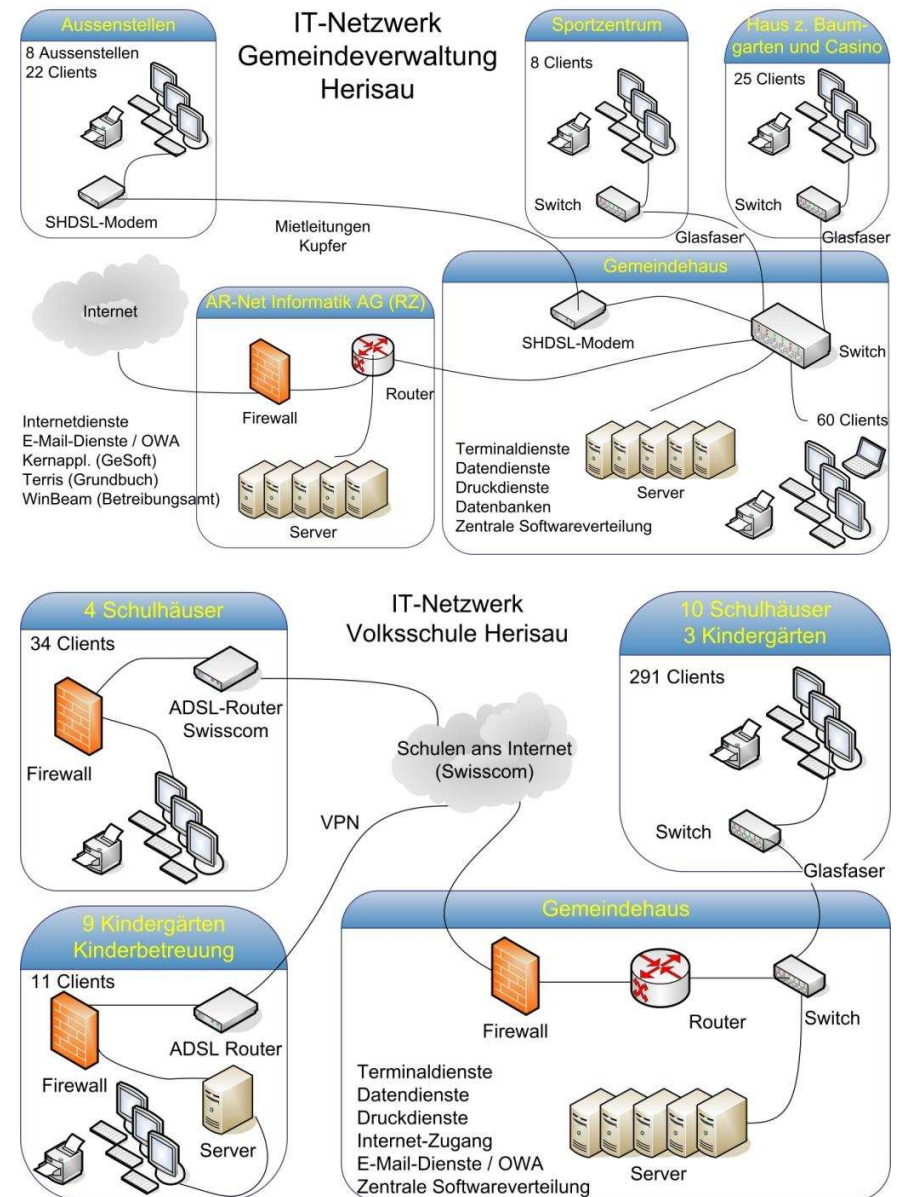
IT-Netzwerk
Gemeindeverwaltung
Herisau

Aussenstellen
8 Aussenstellen
22 Clients
SHDSL-Modem

Sportzentrum
8 Clients
Switch

Haus z. Baumgarten und Casino
25 Clients
Switch

Mietleitungen
Kupfer

Glasfaser
Glasfaser

Internet

AR-Net Informatik AG (RZ)
Firewall
Router
Server

Internetdienste
E-Mail-Dienste / OWA
Kernappl. (GeSoft)
Terris (Grundbuch)
WinBeam (Betreibungsamt)

Gemeindehaus
SHDSL-Modem
Switch
60 Clients
Terminaldienste
Datendienste
Druckdienste
Datenbanken
Zentrale Softwareverteilung
Server

IT-Netzwerk
Volksschule Herisau

4 Schulhäuser
34 Clients
ADSL-Router
Swisscom
Firewall

Schulen ans Internet
(Swisscom)

VPN

10 Schulhäuser
3 Kindergärten
291 Clients
Switch
Glasfaser

9 Kindergärten
Kinderbetreuung
11 Clients
ADSL Router
Firewall
Server

Gemeindehaus
Firewall
Router
Switch
Terminaldienste
Datendienste
Druckdienste
Internet-Zugang
E-Mail-Dienste / OWA
Zentrale Softwareverteilung
Server